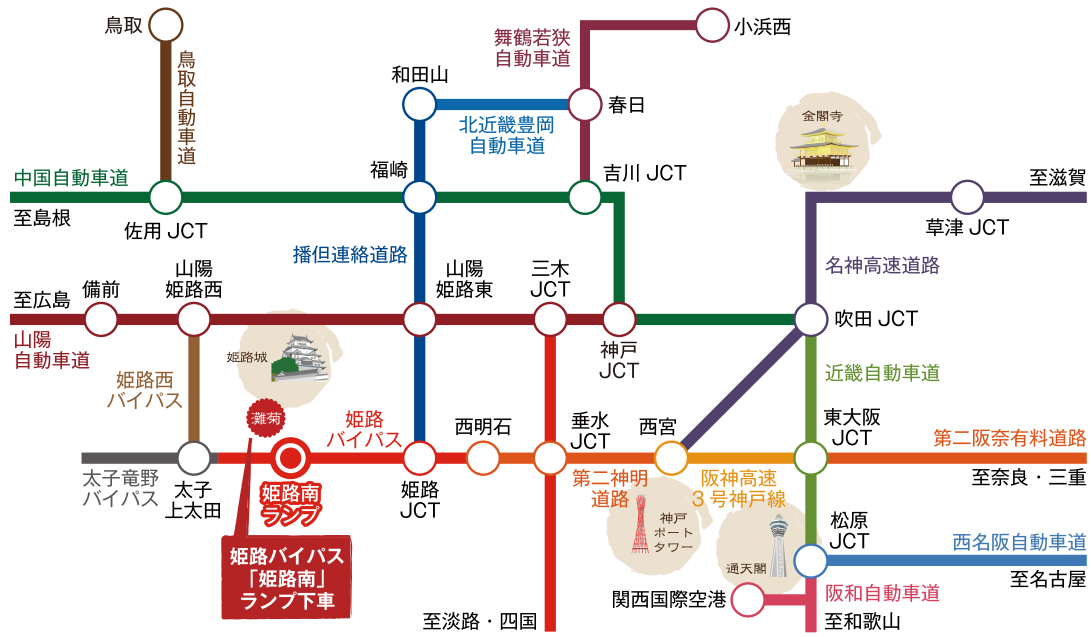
鳥取
鳥取自動車道
舞鶴若狭自動車道
小浜西
和田山
春日
北近畿豊岡自動車道
金閣寺
中国自動車道
福崎
吉川 JCT
至滋賀
至島根
佐用 JCT
草津 JCT
播但連絡道路
名神高速道路
至広島
備前
山陽姫路西
山陽姫路東
三木JCT
吹田 JCT
山陽自動車道
姫路城
神戸JCT
姫路西バイパス
近畿自動車道
灘菊
姫路バイパス
西明石
垂水JCT
西宮
東大阪JCT
第二阪奈有料道路
太子竜野バイパス
太子上太田
姫路南ランプ
姫路JCT
第二神明道路
阪神高速3号神戸線
至奈良・三重
神戸ポートタワー
松原JCT
西名阪自動車道
姫路バイパス「姫路南」ランプ下車
通天閣
至名古屋
関西国際空港
阪和自動車道
至淡路・四国
至和歌山